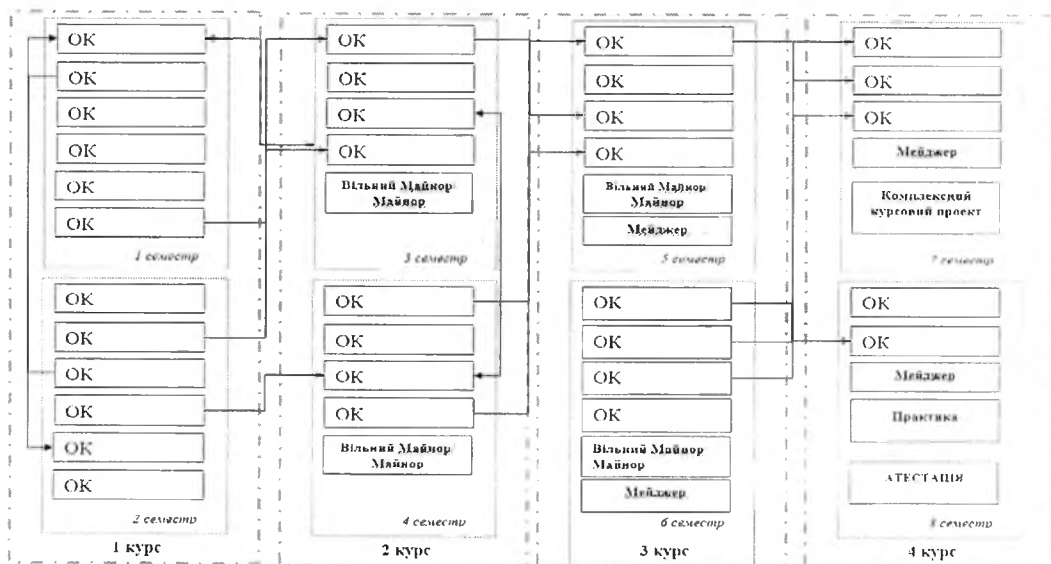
OK
OK
OK
OK
OK
OK
1 семестр

OK
OK
OK
OK
OK
OK
2 семестр

1 курс

OK
OK
OK
OK
Вільний Майнор Майнор
3 семестр

OK
OK
OK
OK
Вільний Майнор Майнор
4 семестр

2 курс

OK
OK
OK
OK
Вільний Майнор Майнор
Мейджер
5 семестр

OK
OK
OK
OK
Вільний Майнор Майнор
Мейджер
6 семестр

3 курс

OK
OK
OK
Мейджер
Комплексний курсовий проект
7 семестр

OK
OK
Мейджер
Практика
АТЕСТАЦІЯ
8 семестр

4 курс